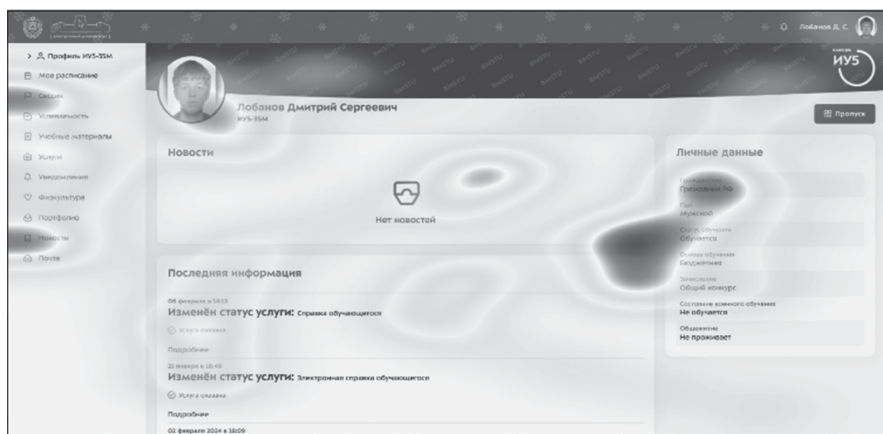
Лобанов Д. С.

> Профиль ИУ5-35М
Мое расписание
Сессия
Успеваемость
Учебные материалы
Услуги
Уведомления
Физкультура
Портфолио
Новости
Почта

ИУ5

Лобанов Дмитрий Сергеевич
ИУ5-35М

Пропуск

Новости

Нет новостей

Личные данные

Гражданство
Гражданин РФ

Пол
Мужской

Статус обучения
Обучается

Основа обучения
Бюджетная

Зачисление
Общий конкурс

Состояние военного обучения
Не обучается

Общежитие
Не проживает

Последняя информация

06 февраля в 14:13
Изменён статус услуги: Справка обучающегося
Услуга оказана
Подробнее

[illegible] января в 10:49
Изменён статус услуги: Электронная справка обучающегося
Услуга оказана
Подробнее

02 февраля 2024 в 18:09